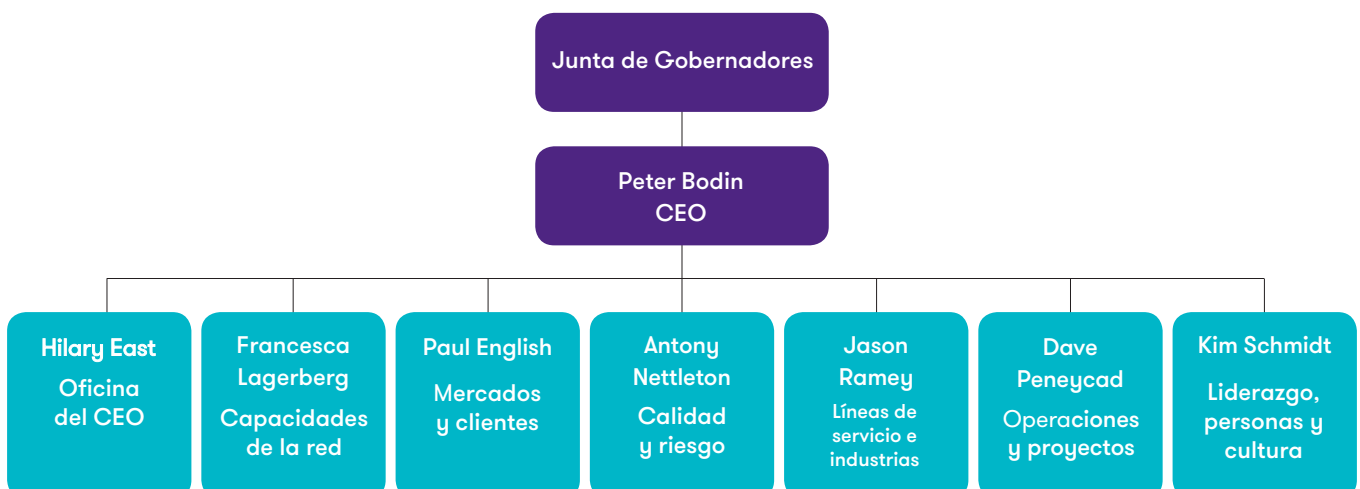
Junta de Gobernadores

Peter Bodin
CEO

Hilary East
Oficina del CEO

Francesca Lagerberg
Capacidades de la red

Paul English
Mercados y clientes

Antony Nettleton
Calidad y riesgo

Jason Ramey
Líneas de servicio e industrias

Dave Peneycad
Operaciones y proyectos

Kim Schmidt
Liderazgo, personas y cultura